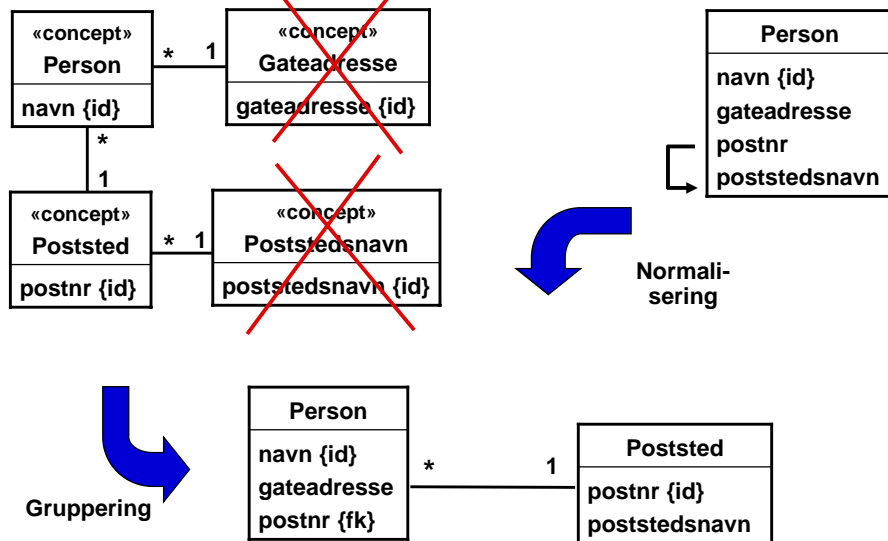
«concept»
Person

navn {id}

\*

1

«concept»
Gateadresse

gateadresse {id}

\*

1

«concept»
Poststed

postnr {id}

\*

1

«concept»
Poststedsnavn

poststedsnavn {id}

Person

navn {id}
gateadresse
postnr
poststedsnavn

Normalisering

Gruppering

Person

navn {id}
gateadresse
postnr {fk}

\*

1

Poststed

postnr {id}
poststedsnavn